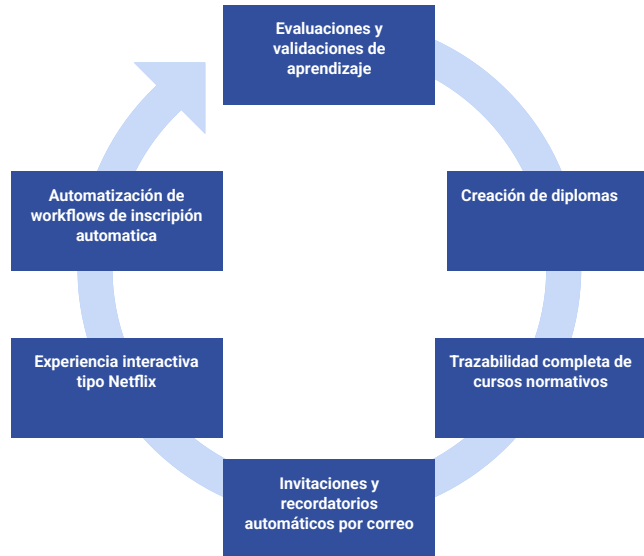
Evaluaciones y validaciones de aprendizaje

Creación de diplomas

Trazabilidad completa de cursos normativos

Invitaciones y recordatorios automáticos por correo

Experiencia interactiva tipo Netflix

Automatización de workflows de inscripción automatica